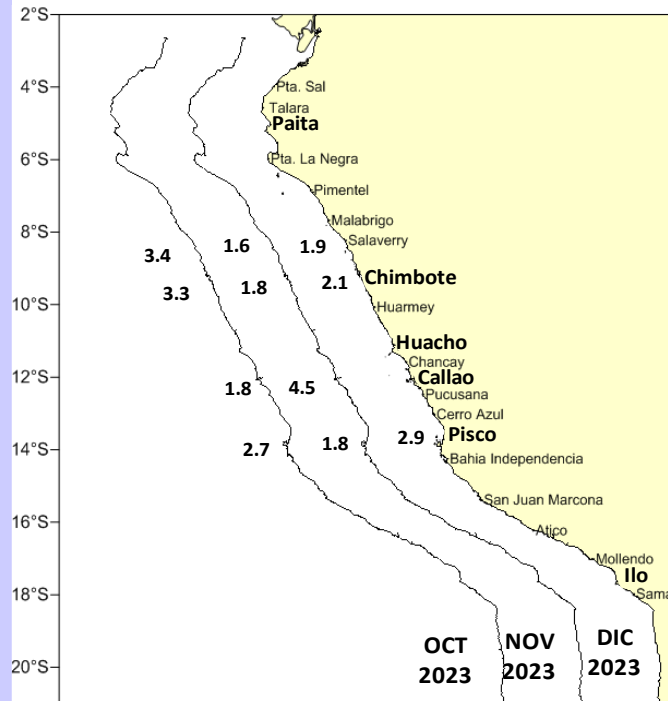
2°S
4°S
6°S
8°S
10°S
12°S
14°S
16°S
18°S
20°S

Pta. Sal
Talara
Paita
Pta. La Negra
Pimentel
Malabrigo
Salaverry
Chimbote
Huarmey
Huacho
Chancay
Callao
Pucusana
Cerro Azul
Pisco
Bahia Independencia
San Juan Marcona
Atico
Mollendo
Ilo
Sama

3.4
3.3
1.6
1.8
1.9
2.1
1.8
2.7
4.5
1.8
2.9

OCT 2023
NOV 2023
DIC 2023